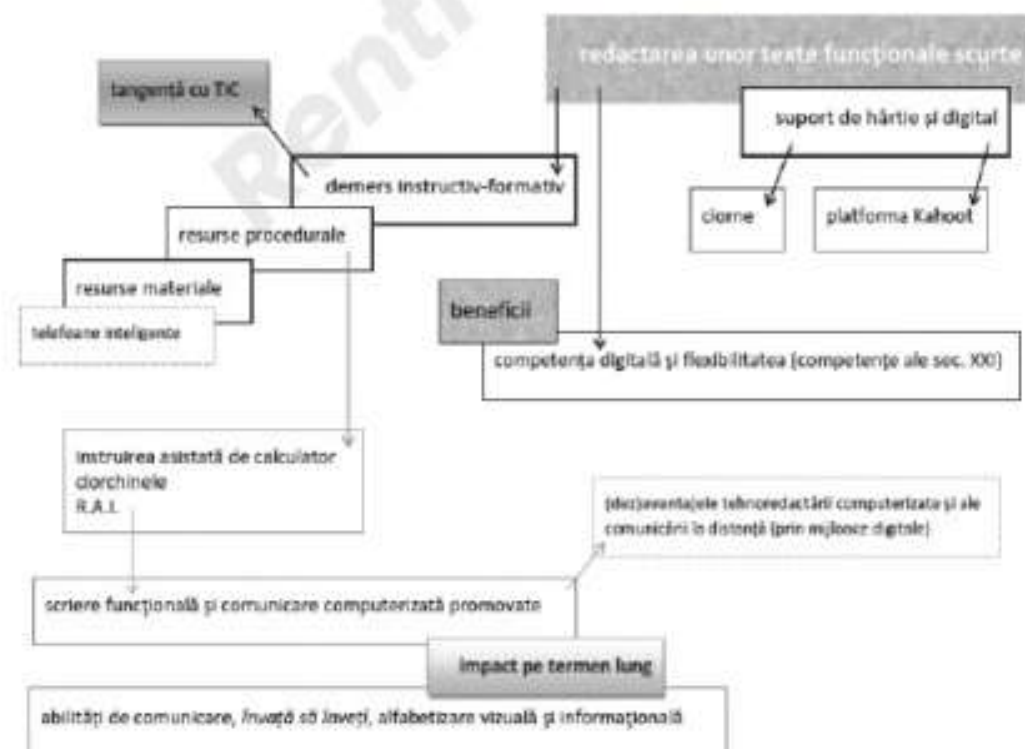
Rentrop

redactarea unor texte funcționale scurte

tangență cu TIC

suport de hârtie și digital

demers instructiv-formativ

ciorne

platforma Kahoot

resurse procedurale

resurse materiale

telefoane inteligente

beneficii

competența digitală și flexibilitatea (competențe ale sec. XXI)

instruirea asistată de calculator
ciorchinele
R.A.I.

(dez)avantajele tehnoredactării computerizate și ale comunicării la distanță (prin mijloace digitale)

scriere funcțională și comunicare computerizată promovate

impact pe termen lung

abilități de comunicare, învață să înveți, alfabetizare vizuală și informațională